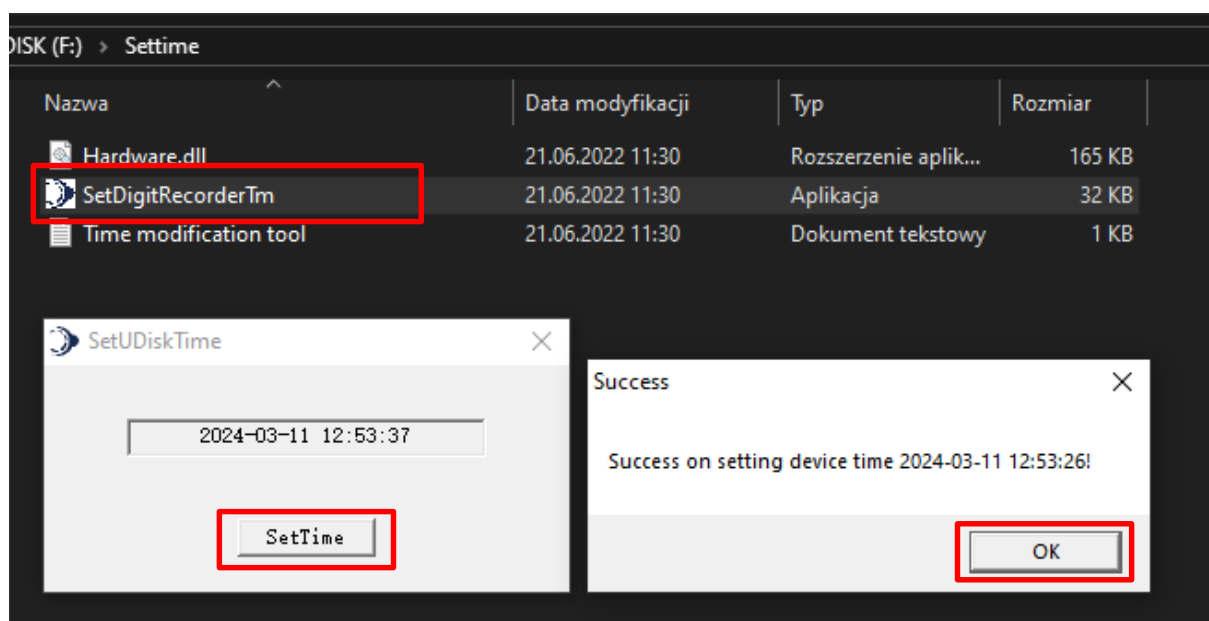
DISK (F:) › Settime

| Nazwa | Data modyfikacji | Typ | Rozmiar |
|---|---|---|---|
| Hardware.dll | 21.06.2022 11:30 | Rozszerzenie aplik... | 165 KB |
| SetDigitRecorderTm | 21.06.2022 11:30 | Aplikacja | 32 KB |
| Time modification tool | 21.06.2022 11:30 | Dokument tekstowy | 1 KB |

SetUDiskTime

2024-03-11 12:53:37

SetTime

Success

Success on setting device time 2024-03-11 12:53:26!

OK